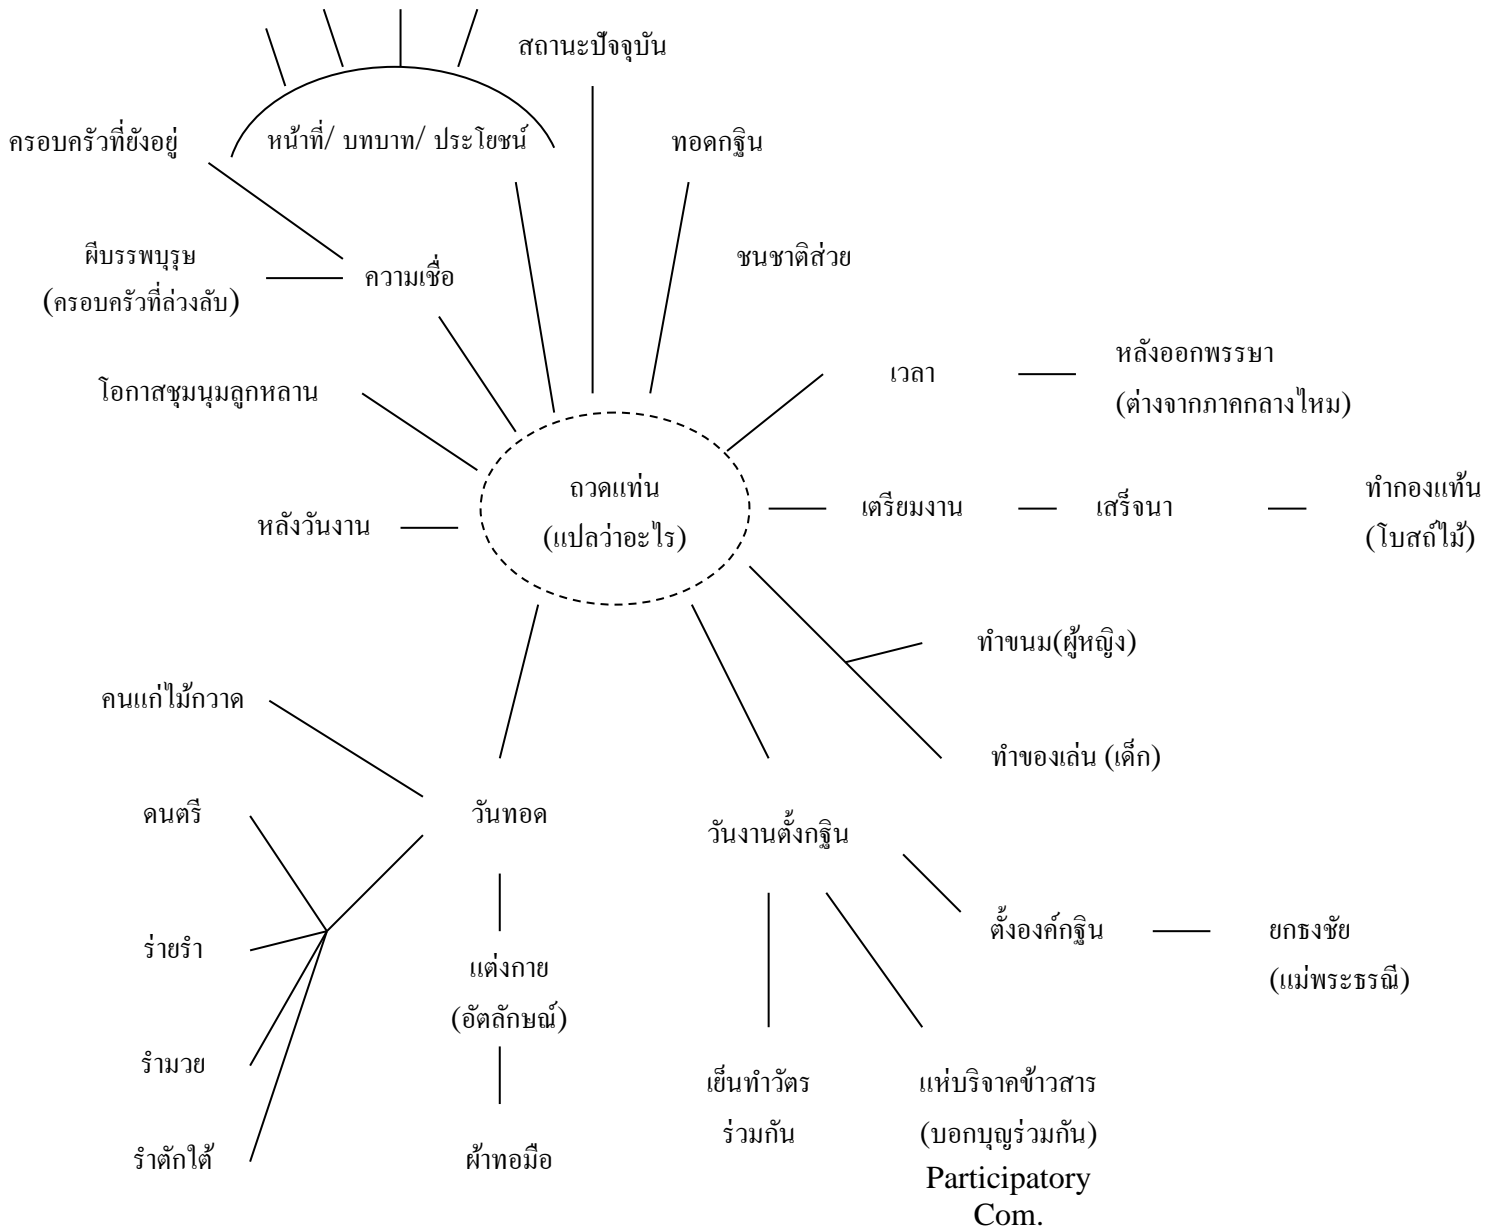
สถานะปัจจุบัน

ครอบครัวที่ยังอยู่

หน้าที่/ บทบาท/ ประโยชน์

ทอดกฐิน

ชนชาติส่วย

ผีบรรพบุรุษ
(ครอบครัวที่ล่วงลับ)

ความเชื่อ

เวลา

หลังออกพรรษา
(ต่างจากภาคกลางไหม)

โอกาสชุมนุมลูกหลาน

หลังวันงาน

ถวดแท่น
(แปลว่าอะไร)

เตรียมงาน

เสร็จนา

ทำกองแท้น
(โบสถ์ไม้)

ทำขนม(ผู้หญิง)

คนแก่ไม้กวาด

ทำของเล่น (เด็ก)

วันทอด

ดนตรี

วันงานตั้งกฐิน

ร่ายรำ

แต่งกาย
(อัตลักษณ์)

ตั้งองค์กฐิน

ยกธงชัย
(แม่พระธรณี)

รำมวย

เย็นทำวัตร
ร่วมกัน

แห่บริจาคข้าวสาร
(บอกบุญร่วมกัน)

รำตักใต้

ผ้าทอมือ

Participatory
Com.